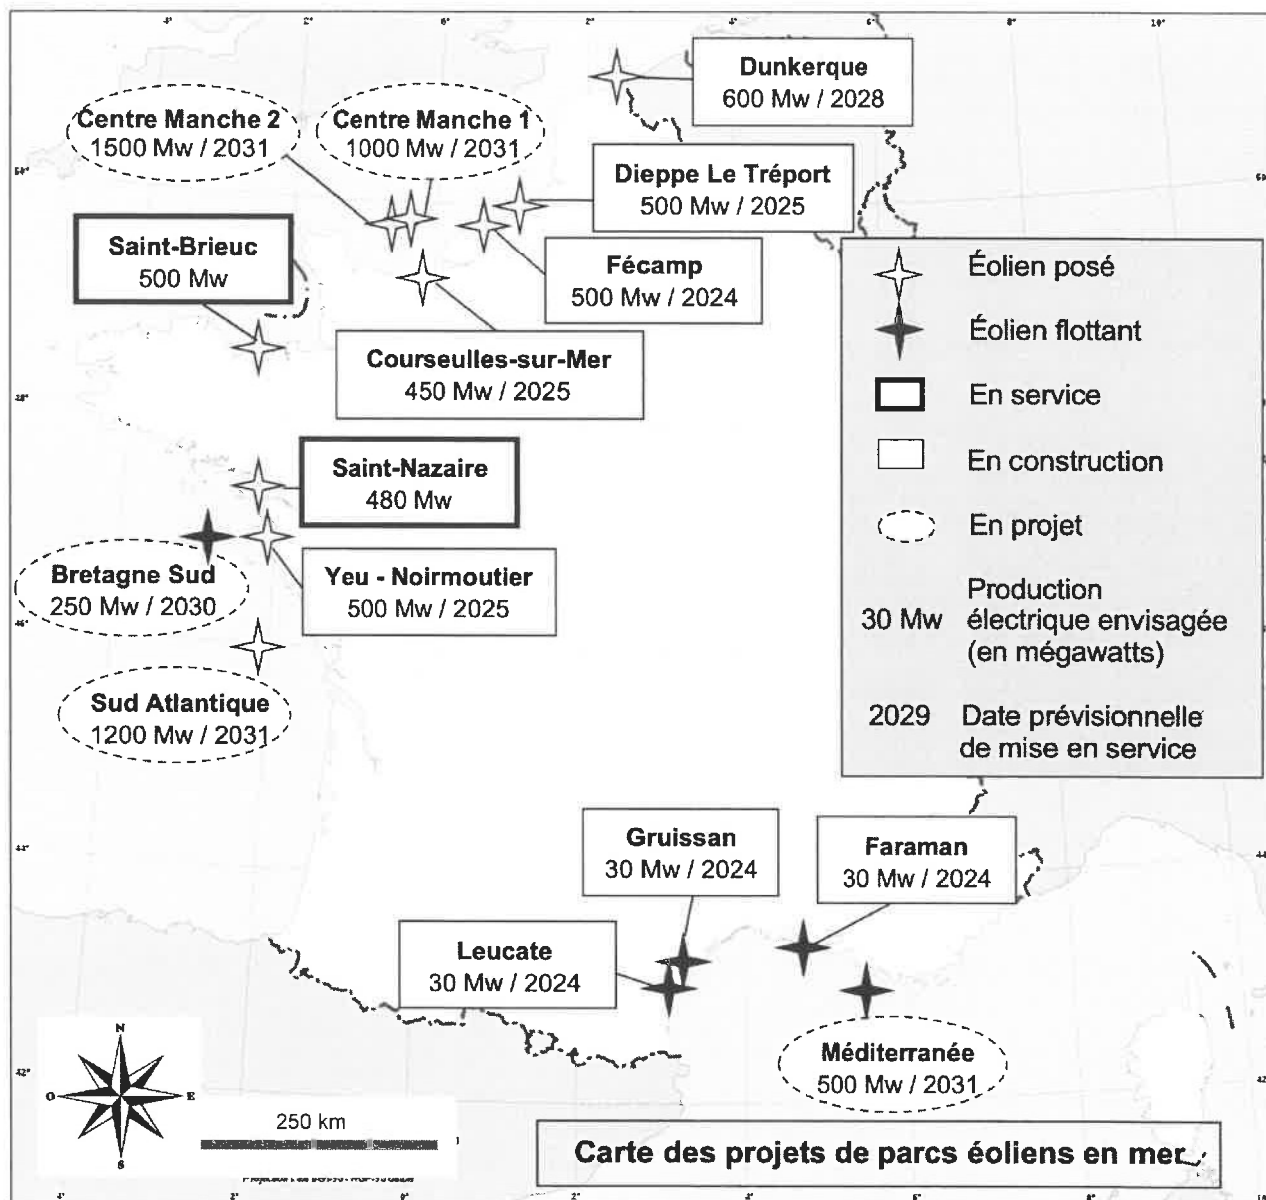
Dunkerque
600 Mw / 2028

Centre Manche 2
1500 Mw / 2031

Centre Manche 1
1000 Mw / 2031

Dieppe Le Tréport
500 Mw / 2025

Saint-Brieuc
500 Mw

Fécamp
500 Mw / 2024

Courseulles-sur-Mer
450 Mw / 2025

Saint-Nazaire
480 Mw

Bretagne Sud
250 Mw / 2030

Yeu - Noirmoutier
500 Mw / 2025

Sud Atlantique
1200 Mw / 2031

Éolien posé

Éolien flottant

En service

En construction

En projet

30 Mw Production électrique envisagée (en mégawatts)

2029 Date prévisionnelle de mise en service

Gruissan
30 Mw / 2024

Faraman
30 Mw / 2024

Leucate
30 Mw / 2024

Méditerranée
500 Mw / 2031

N
O
E
S

250 km

Carte des projets de parcs éoliens en mer